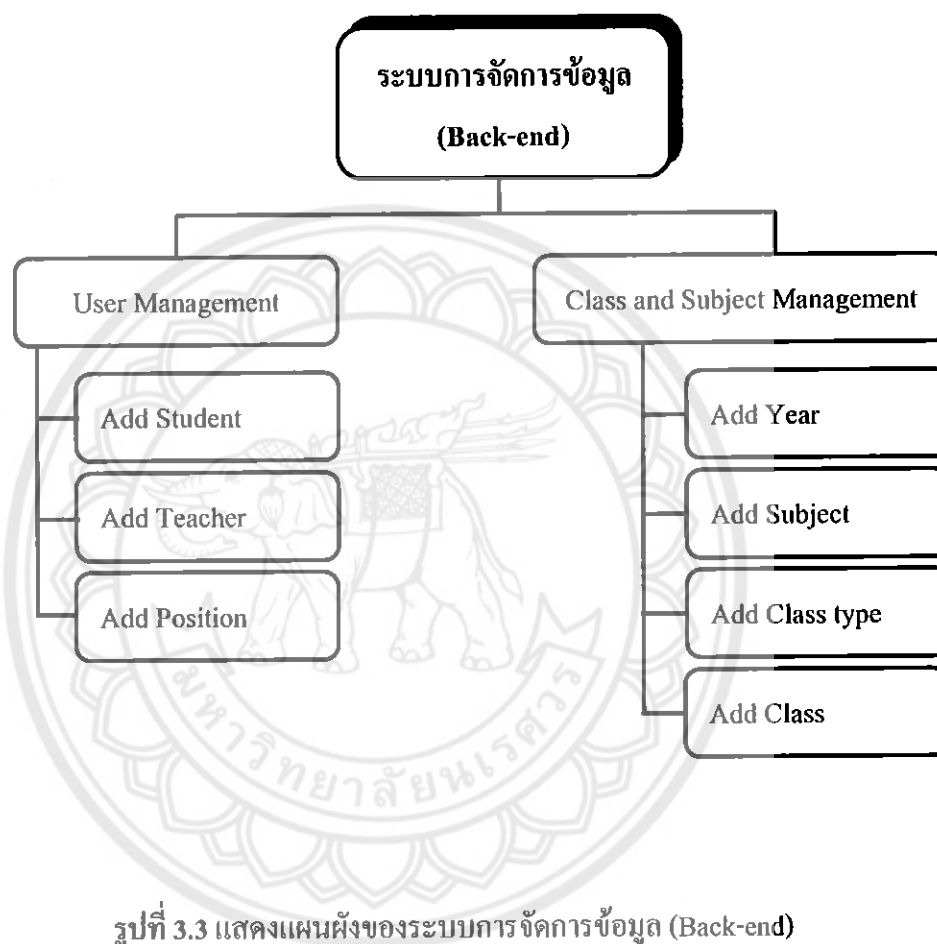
ระบบการจัดการข้อมูล
(Back-end)

User Management

Add Student

Add Teacher

Add Position

Class and Subject Management

Add Year

Add Subject

Add Class type

Add Class

มหาวิทยาลัยนเรศวร

รูปที่ 3.3 แสดงแผนผังของระบบการจัดการข้อมูล (Back-end)